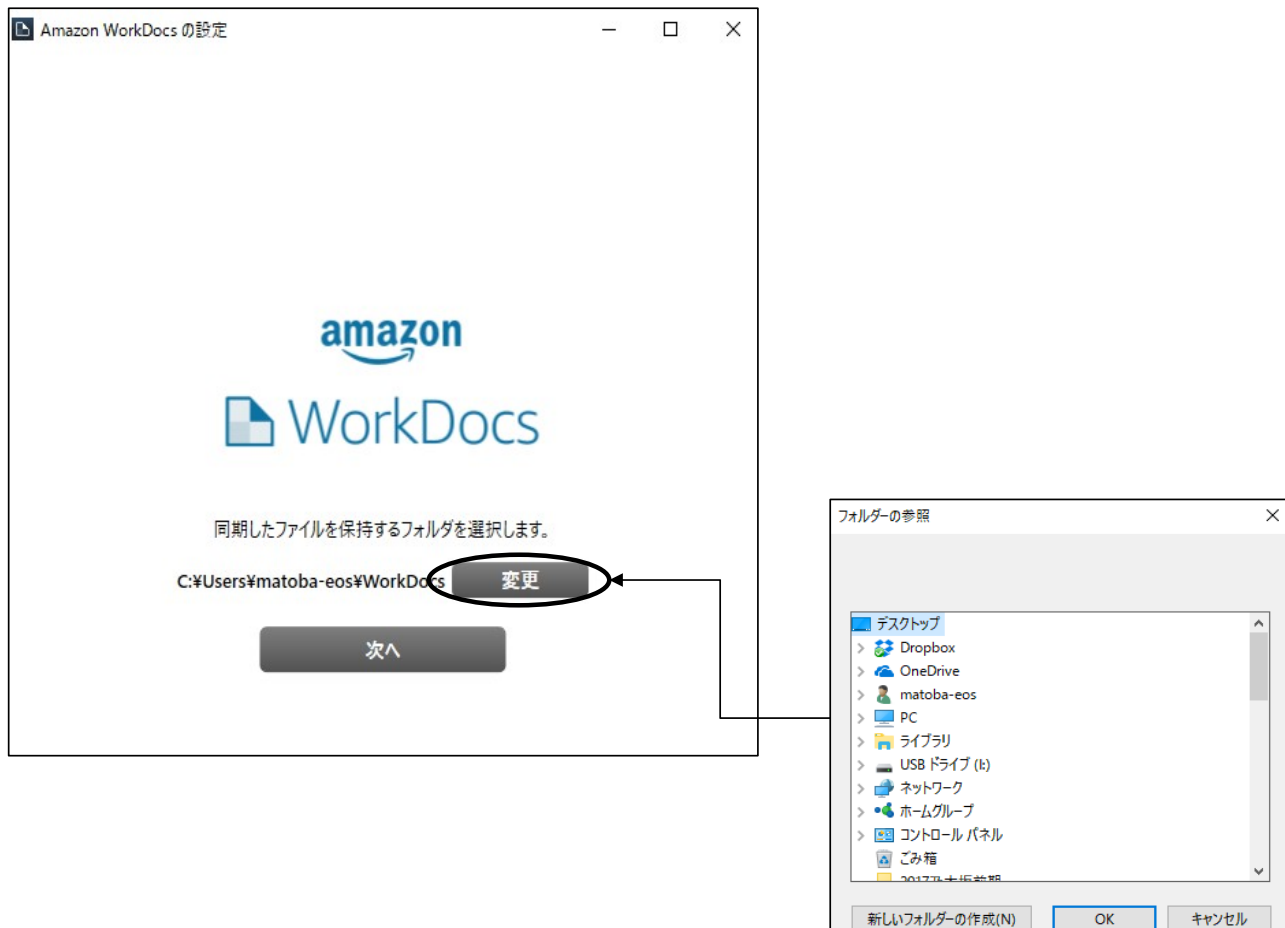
Amazon WorkDocs の設定

amazon

WorkDocs

同期したファイルを保持するフォルダを選択します。

C:¥Users¥matoba-eos¥WorkDocs 変更

次へ

フォルダーの参照

デスクトップ
Dropbox
OneDrive
matoba-eos
PC
ライブラリ
USB ドライブ (I:)
ネットワーク
ホームグループ
コントロール パネル
ごみ箱
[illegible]

新しいフォルダーの作成(N) OK キャンセル